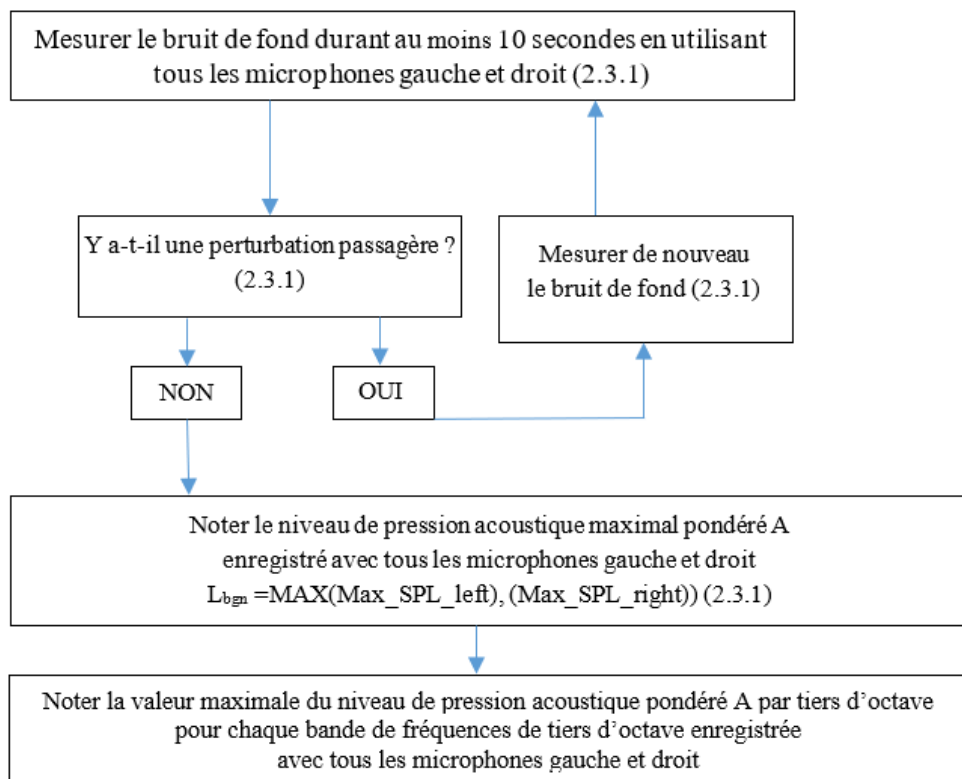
Mesurer le bruit de fond durant au moins 10 secondes en utilisant tous les microphones gauche et droit (2.3.1)

Y a-t-il une perturbation passagère ? (2.3.1)

Mesurer de nouveau le bruit de fond (2.3.1)

NON

OUI

Noter le niveau de pression acoustique maximal pondéré A enregistré avec tous les microphones gauche et droit $L_{bgn}$ =MAX(Max_SPL_left), (Max_SPL_right)) (2.3.1)

Noter la valeur maximale du niveau de pression acoustique pondéré A par tiers d'octave pour chaque bande de fréquences de tiers d'octave enregistrée avec tous les microphones gauche et droit